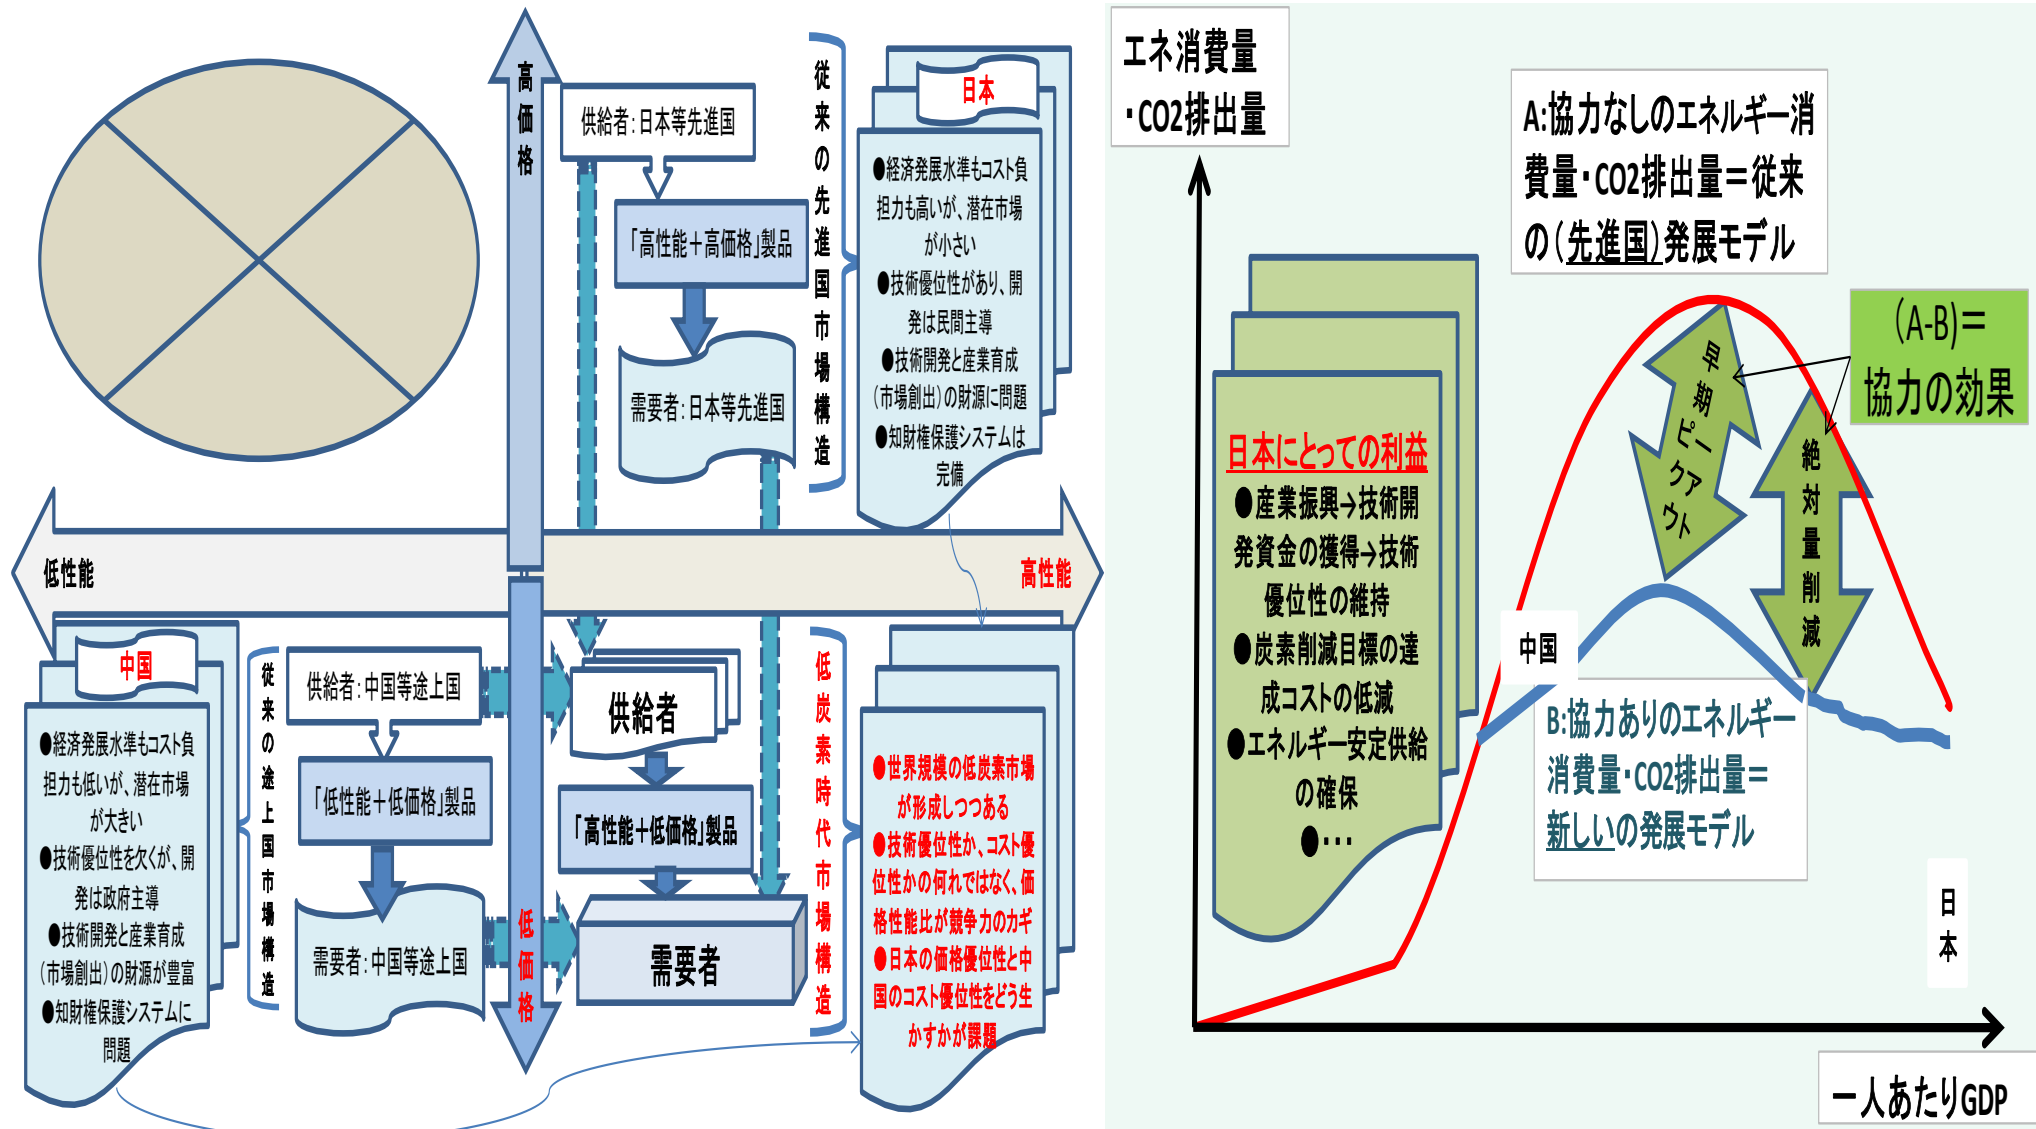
高価格

供給者：日本等先進国

「高性能＋高価格」製品

需要者：日本等先進国

従来の先進国市場構造

日本

●経済発展水準もコスト負担力も高いが、潜在市場が小さい
●技術優位性があり、開発は民間主導
●技術開発と産業育成（市場創出）の財源に問題
●知財権保護システムは完備

低性能

高性能

中国

●経済発展水準もコスト負担力も低いが、潜在市場が大きい
●技術優位性を欠くが、開発は政府主導
●技術開発と産業育成（市場創出）の財源が豊富
●知財権保護システムに問題

従来の途上国市場構造

供給者：中国等途上国

「低性能＋低価格」製品

需要者：中国等途上国

低価格

供給者

「高性能＋低価格」製品

需要者

低炭素時代市場構造

●世界規模の低炭素市場が形成しつつある
●技術優位性か、コスト優位性かの何れではなく、価格性能比が競争力のカギ
●日本の価格優位性と中国のコスト優位性をどう生かすかが課題

エネ消費量・CO2排出量

A:協力なしのエネルギー消費量・CO2排出量＝従来の（先進国）発展モデル

(A-B)＝協力の効果

日本にとっての利益
●産業振興→技術開発資金の獲得→技術優位性の維持
●炭素削減目標の達成コストの低減
●エネルギー安定供給の確保
●…

早期ピークアウト

絶対量削減

中国

B:協力ありのエネルギー消費量・CO2排出量＝新しいの発展モデル

日本

一人あたりGDP